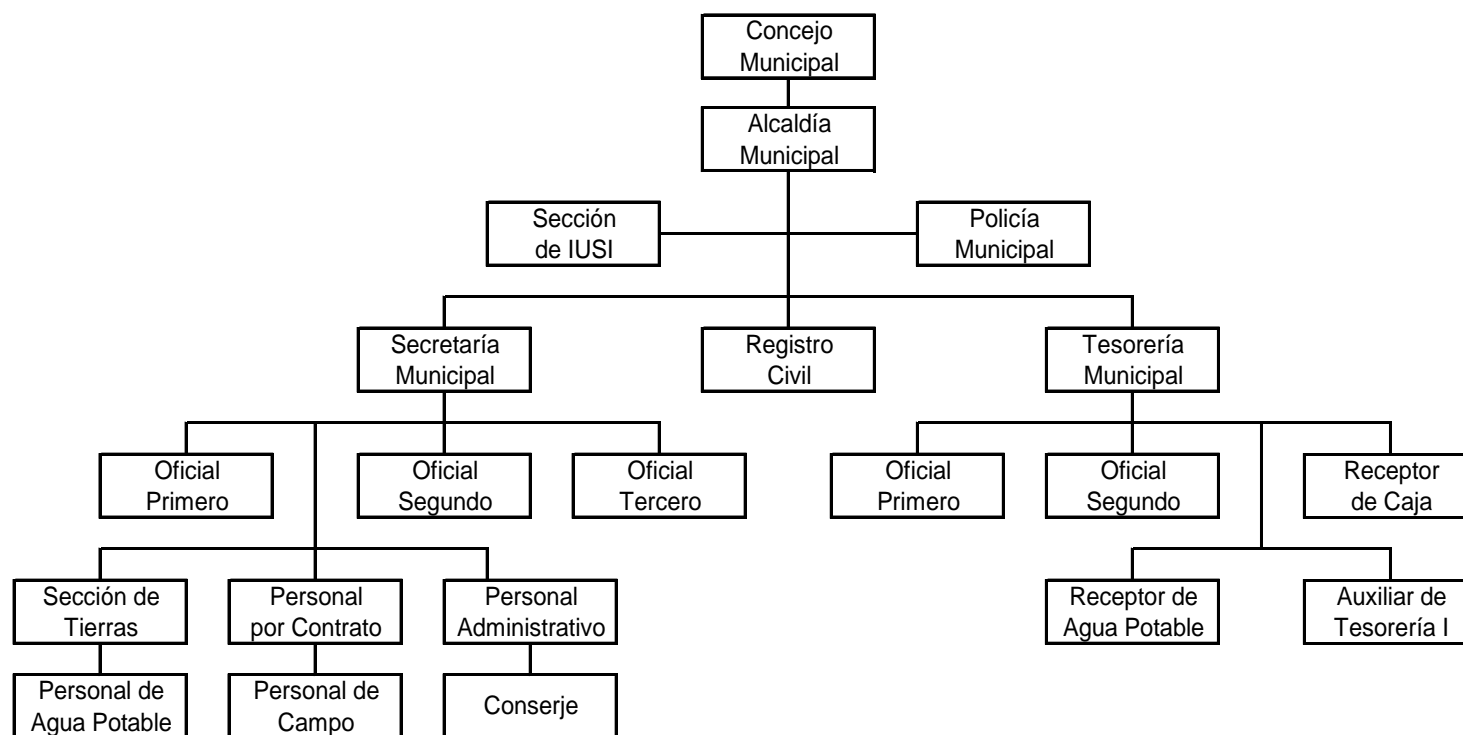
Concejo Municipal

Alcaldía Municipal

Sección de IUSI

Policía Municipal

Secretaría Municipal

Registro Civil

Tesorería Municipal

Oficial Primero

Oficial Segundo

Oficial Tercero

Oficial Primero

Oficial Segundo

Receptor de Caja

Sección de Tierras

Personal por Contrato

Personal Administrativo

Receptor de Agua Potable

Auxiliar de Tesorería I

Personal de Agua Potable

Personal de Campo

Conserje